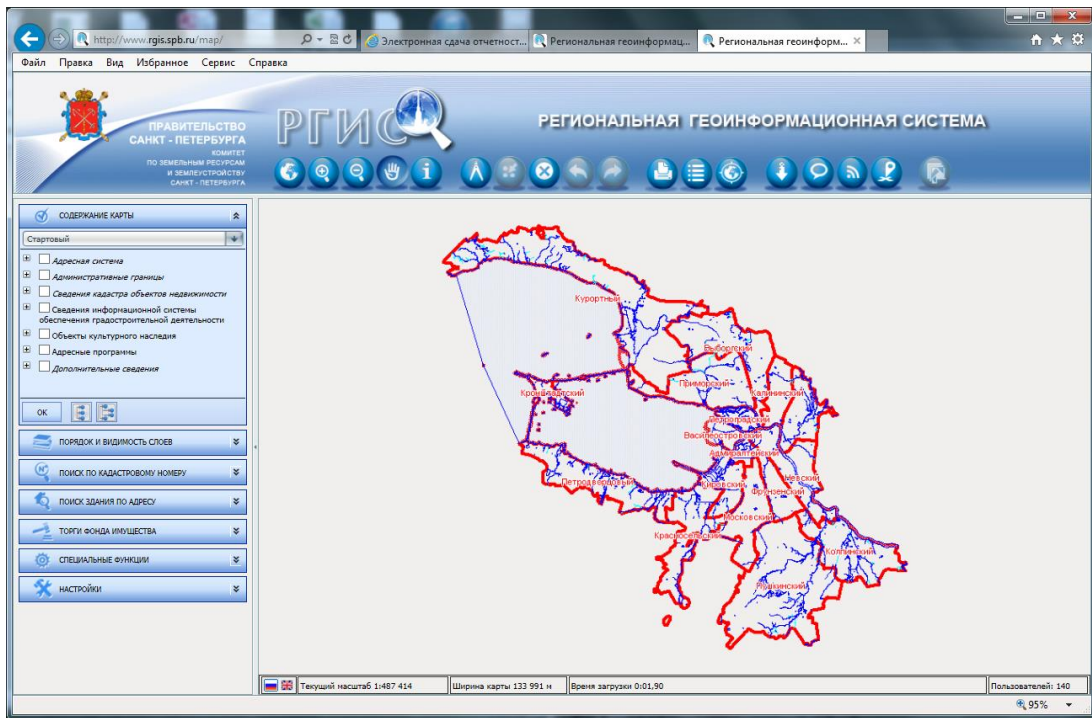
http://www.rgis.spb.ru/map/

Электронная сдача отчетност...

Региональная геоинформац...

Региональная геоинформ...

Файл Правка Вид Избранное Сервис Справка

ПРАВИТЕЛЬСТВО САНКТ - ПЕТЕРБУРГА
КОМИТЕТ ПО ЗЕМЕЛЬНЫМ РЕСУРСАМ И ЗЕМЛЕУСТРОЙСТВУ САНКТ - ПЕТЕРБУРГА

РГИС

РЕГИОНАЛЬНАЯ ГЕОИНФОРМАЦИОННАЯ СИСТЕМА

СОДЕРЖАНИЕ КАРТЫ

Стартовый

Адресная система
Административные границы
Сведения кадастра объектов недвижимости
Сведения информационной системы обеспечения градостроительной деятельности
Объекты культурного наследия
Адресные программы
Дополнительные сведения

ок

ПОРЯДОК И ВИДИМОСТЬ СЛОЕВ

ПОИСК ПО КАДАСТРОВОМУ НОМЕРУ

ПОИСК ЗДАНИЯ ПО АДРЕСУ

ТОРГИ ФОНДА ИМУЩЕСТВА

СПЕЦИАЛЬНЫЕ ФУНКЦИИ

НАСТРОЙКИ

Курортный
Выборгский
Приморский
Калининский
Кронштадтский
Петроградский
Василеостровский
Адмиралтейский
Невский
Петродворцовый
Кировский
Фрунзенский
Московский
Красносельский
Колпинский
Пушкинский

Текущий масштаб 1:487 414

Ширина карты 133 991 м

Время загрузки 0:01,90

Пользователей: 140

95%